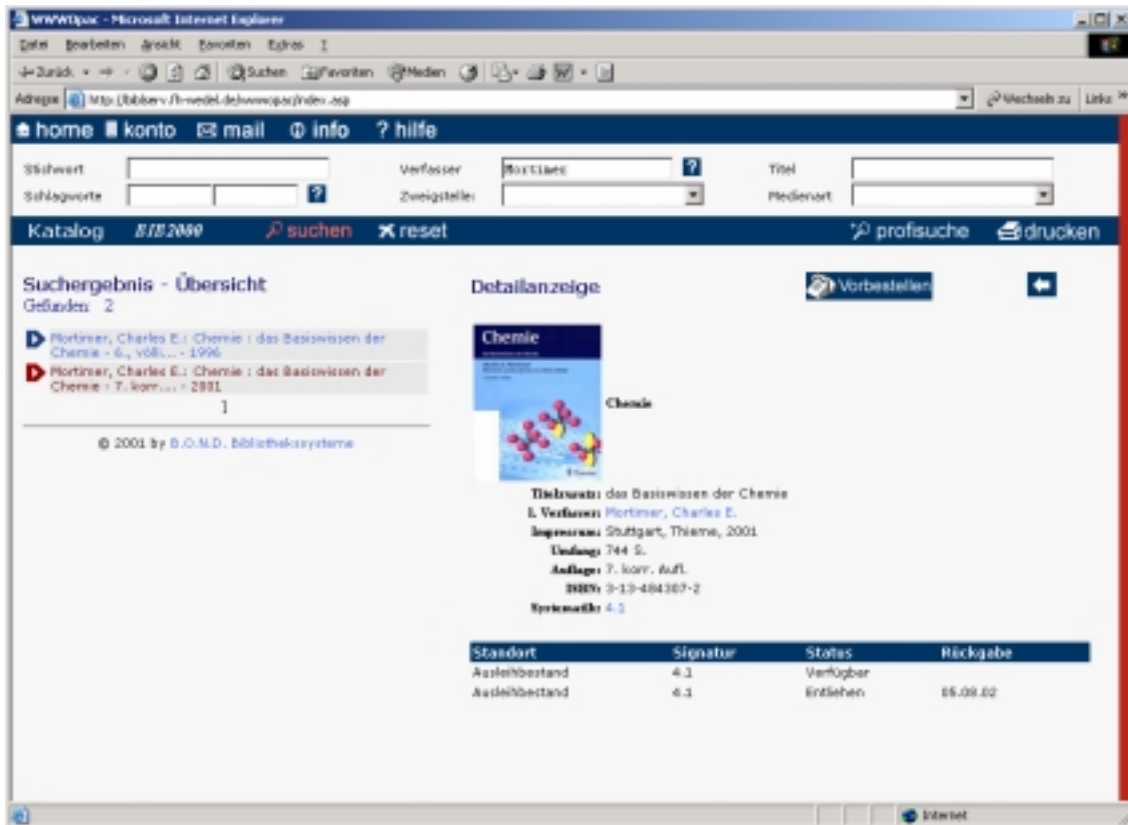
WWWOpac - Microsoft Internet Explorer

Datei Bearbeiten Ansicht Favoriten Extras ?

Zurück Suchen Favoriten Medien

Adresse http://bibserv.fh-wedel.de/wwwopac/index.asp Wechseln zu Links

home konto mail info ? hilfe

Stichwort

Schlagworte ?

Verfasser Mortimer ?

Zweigstelle

Titel

Medienart

Katalog BIB2000 suchen reset profisuche drucken

Suchergebnis - Übersicht

Gefunden: 2

Mortimer, Charles E.: Chemie : das Basiswissen der Chemie - 6., völl... - 1996

Mortimer, Charles E.: Chemie : das Basiswissen der Chemie - 7. korr... - 2001

1

© 2001 by B.O.N.D. Bibliothekssysteme

Detailanzeige

Vorbestellen

Chemie

Chemie

Titelzusatz: das Basiswissen der Chemie

1. Verfasser: Mortimer, Charles E.

Impressum: Stuttgart, Thieme, 2001

Umfang: 744 S.

Auflage: 7. korr. Aufl.

ISBN: 3-13-484307-2

Systematik: 4.1

| Standort | Signatur | Status | Rückgabe |
|---|---|---|---|
| Ausleihbestand | 4.1 | Verfügbar | |
| Ausleihbestand | 4.1 | Entliehen | 05.08.02 |

Internet